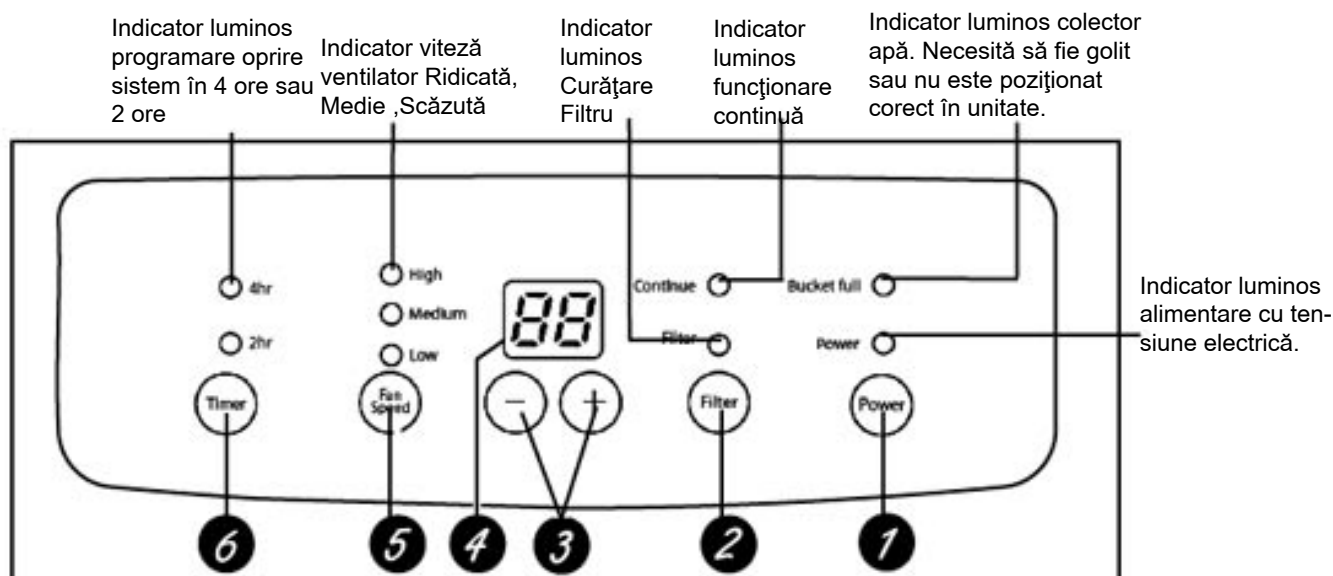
Indicator luminos programare oprire sistem în 4 ore sau 2 ore

Indicator viteză ventilator Ridicată, Medie ,Scăzută

Indicator luminos Curăţare Filtru

Indicator luminos funcţionare continuă

Indicator luminos colector apă. Necesită să fie golit sau nu este poziţionat corect în unitate.

Indicator luminos alimentare cu tensiune electrică.

4hr

2hr

High

Medium

Low

88

Continue

Filter

Bucket full

Power

Timer

Fan Speed

−

+

Filter

Power

6

5

4

3

2

1